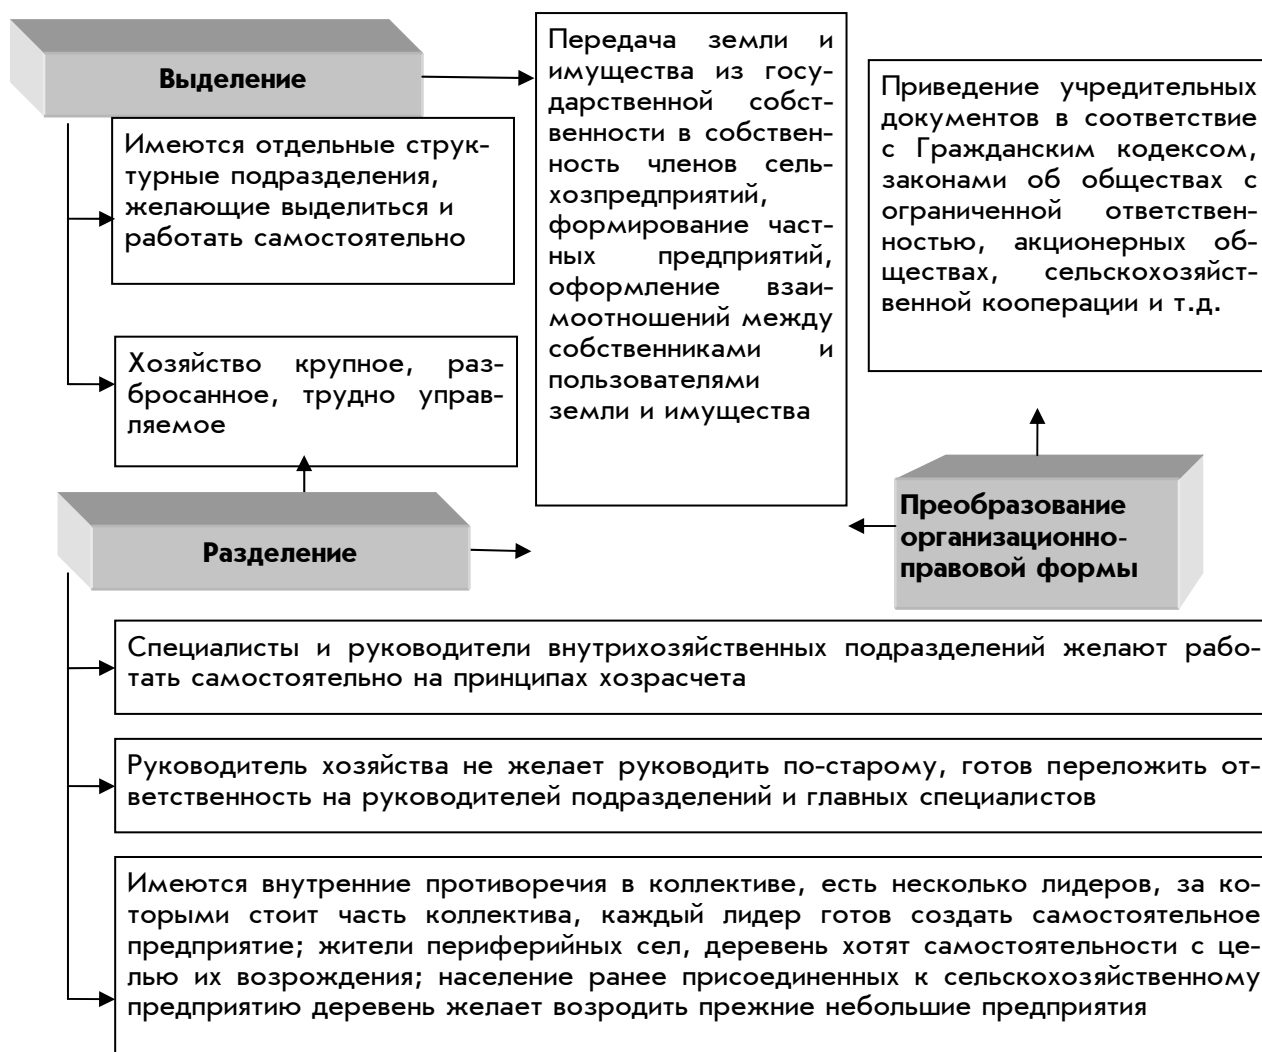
Выделение

Имеются отдельные структурные подразделения, желающие выделиться и работать самостоятельно

Хозяйство крупное, разбросанное, трудно управляемое

Передача земли и имущества из государственной собственности в собственность членов сельхозпредприятий, формирование частных предприятий, оформление взаимоотношений между собственниками и пользователями земли и имущества

Приведение учредительных документов в соответствие с Гражданским кодексом, законами об обществах с ограниченной ответственностью, акционерных обществах, сельскохозяйственной кооперации и т.д.

Разделение

Преобразование организационно-правовой формы

Специалисты и руководители внутрихозяйственных подразделений желают работать самостоятельно на принципах хозрасчета

Руководитель хозяйства не желает руководить по-старому, готов переложить ответственность на руководителей подразделений и главных специалистов

Имеются внутренние противоречия в коллективе, есть несколько лидеров, за которыми стоит часть коллектива, каждый лидер готов создать самостоятельное предприятие; жители периферийных сел, деревень хотят самостоятельности с целью их возрождения; население ранее присоединенных к сельскохозяйственному предприятию деревень желает возродить прежние небольшие предприятия